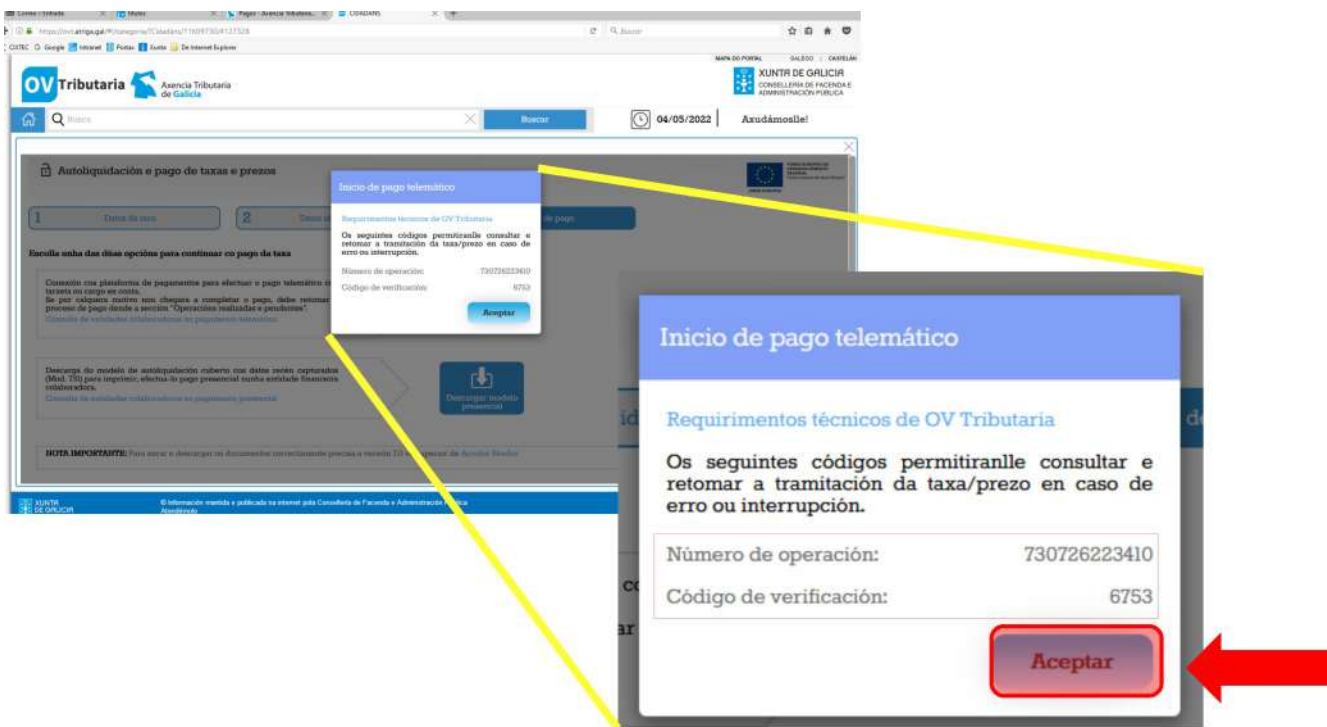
OV Tributaria Axencia Tributaria de Galicia

XUNTA DE GALICIA CONSELLERÍA DE FACENDA E ADMINISTRACIÓN PÚBLICA

MAPA DO PORTAL GALEGO CASTELÁN

Buscar

04/05/2022 Axudámoslle!

Autoliquidación e pago de taxas e prezos

1 Datos da taxa 2 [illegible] de pago

Escolla unha das dúas opcións para continuar co pago da taxa

Conexión coa plataforma de pagamentos para efectuar o pago telemático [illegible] tarxeta ou cargo en conta. Se por calquera motivo non chegara a completar o pago, debe retomar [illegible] proceso de pago dende a sección "Operacións realizadas e pendentes".

Consulte as entidades colaboradoras no pagamento telemático

Descargue o modelo de autoliquidación cuberto cos datos xerados (Mod. 730) para imprimir, efectúe o pago presencial nunha entidade financeira colaboradora.

Consulte as entidades colaboradoras no pagamento presencial

Descargar modelo presencial

NOTA IMPORTANTE: Para abrir e descargar os documentos correctamente precisa a versión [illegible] de Acrobat Reader

XUNTA DE GALICIA © Información mantida e publicada na internet pola Consellería de Facenda e Administración Pública Atendémolo

Inicio de pago telemático

Requirimentos técnicos de OV Tributaria

Os seguintes códigos permitiranlle consultar e retomar a tramitación da taxa/prezo en caso de erro ou interrupción.

Número de operación: 730726223410

Código de verificación: 6753

Aceptar